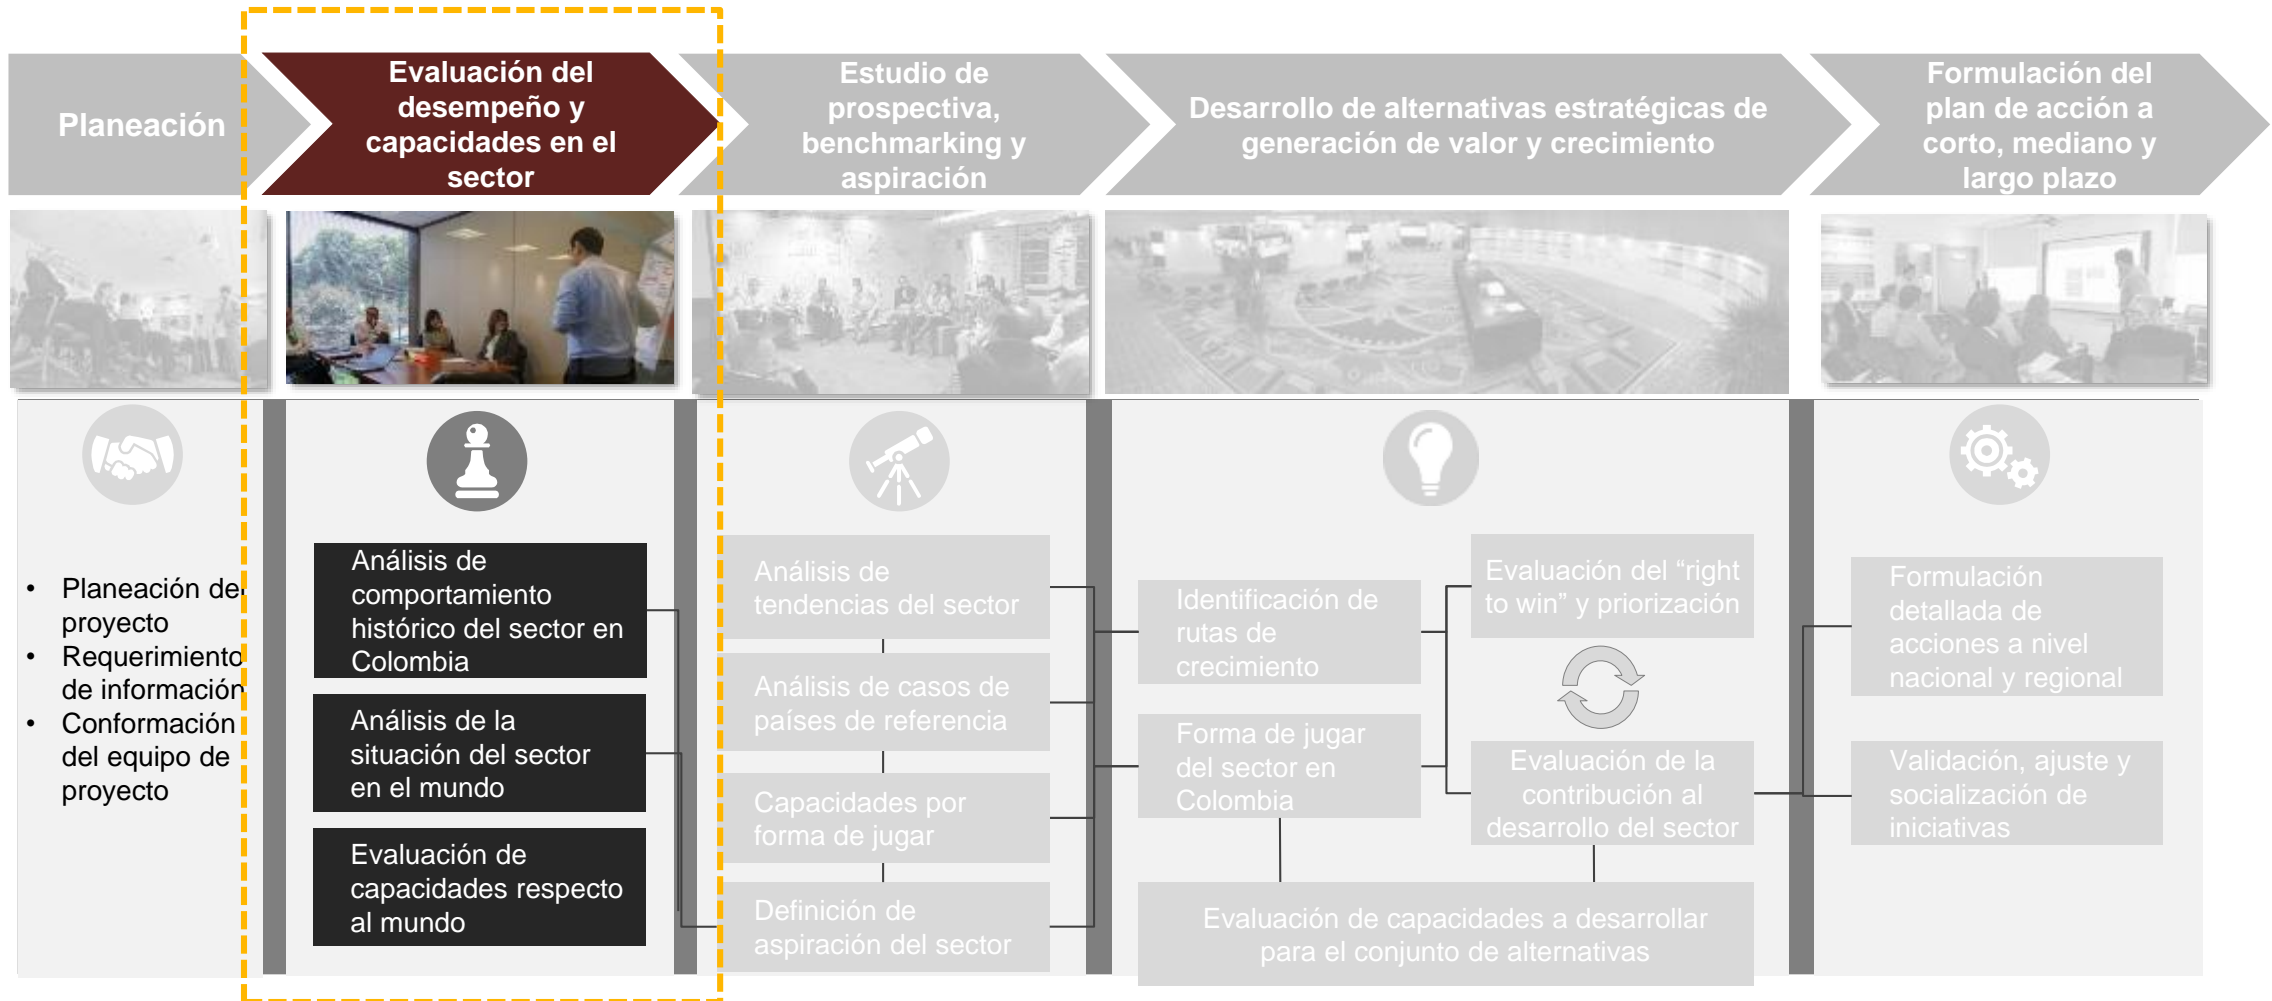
Planeación

Evaluación del desempeño y capacidades en el sector

Estudio de prospectiva, benchmarking y aspiración

Desarrollo de alternativas estratégicas de generación de valor y crecimiento

Formulación del plan de acción a corto, mediano y largo plazo

• Planeación del proyecto
• Requerimiento de información
• Conformación del equipo de proyecto

Análisis de comportamiento histórico del sector en Colombia

Análisis de la situación del sector en el mundo

Evaluación de capacidades respecto al mundo

Análisis de tendencias del sector

Análisis de casos de países de referencia

Capacidades por forma de jugar

Definición de aspiración del sector

Identificación de rutas de crecimiento

Forma de jugar del sector en Colombia

Evaluación del "right to win" y priorización

Evaluación de la contribución al desarrollo del sector

Evaluación de capacidades a desarrollar para el conjunto de alternativas

Formulación detallada de acciones a nivel nacional y regional

Validación, ajuste y socialización de iniciativas